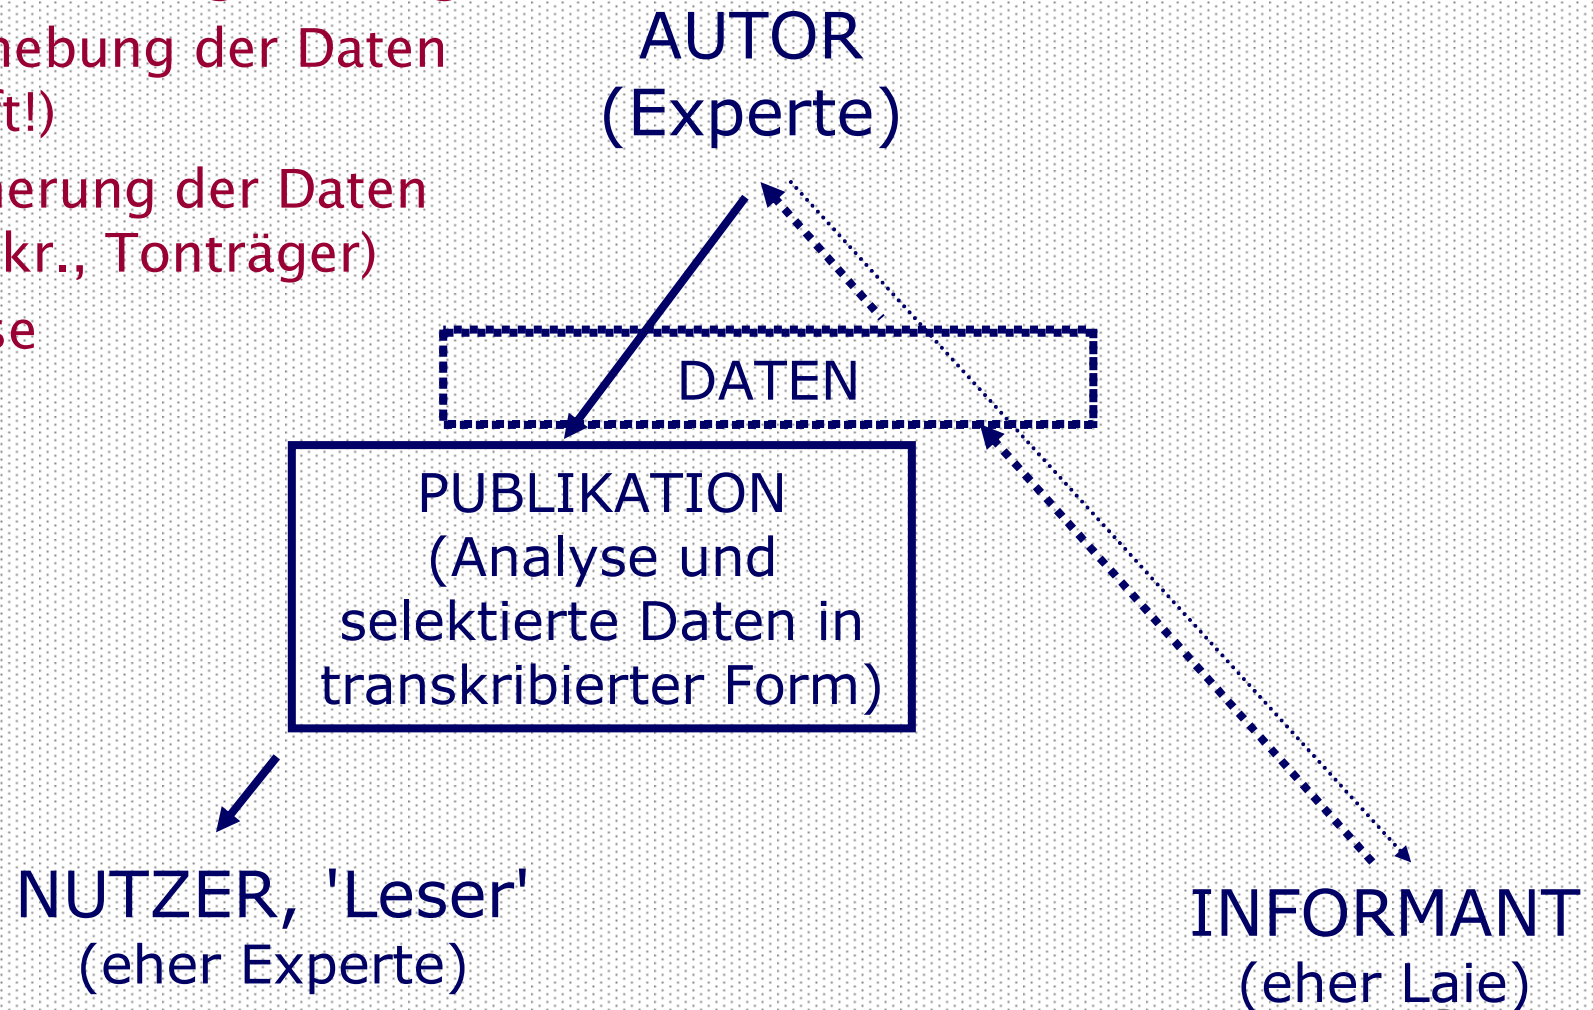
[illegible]
hebung der Daten
t!)
herung der Daten
kr., Tonträger)
se

AUTOR
(Experte)

DATEN

PUBLIKATION
(Analyse und selektierte Daten in transkribierter Form)

NUTZER, 'Leser'
(eher Experte)

INFORMANT
(eher Laie)